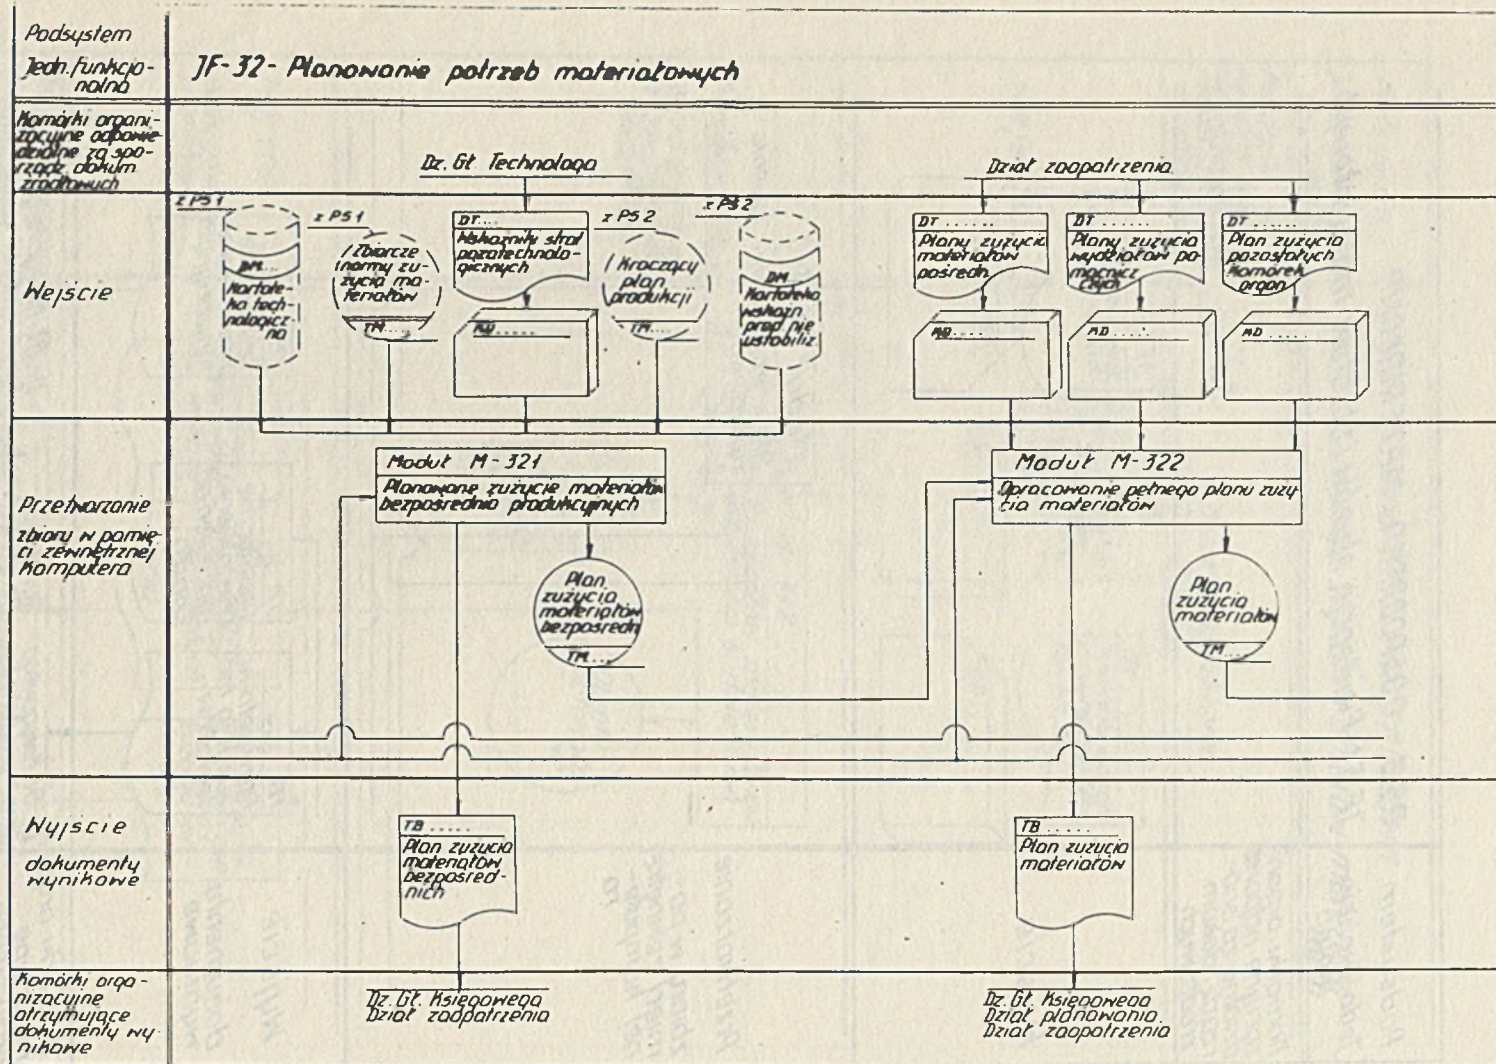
Podsystem

Jedn. funkcjonalna

JF-32- Planowanie potrzeb materiałowych

Komórki organizacyjne odpowiedzialne za sporządz. dokum. źródłowych

Dz. Gł. Technologa

Dział zaopatrzenia

Wejście

z PS1

DM.....

Kartoteka technologiczna

z PS1

Zbiorcze normy zużycia materiałów

TM.....

DT...

Wskaźniki strat pozatechnologicznych

MD.....

z PS2

Kroczący plan produkcji

TM.....

z PS2

DM

Kartoteka wskazn. prod. nie ustabiliz.

DT.....

Plany zużycia materiałów pośred.

MD.....

DT.....

Plany zużycia wydziałów pomocniczych

MD.....

DT.....

Plan zużycia pozostałych komórek organ.

MD.....

Przetwarzanie

zbioru w pamięci zewnętrznej komputera

Moduł M-321

Planowane zużycie materiałów bezpośrednio produkcyjnych

Plan zużycia materiałów bezpośredn.

TM.....

Moduł M-322

Opracowanie pełnego planu zużycia materiałów

Plan zużycia materiałów

TM.....

Wyjście

dokumenty wynikowe

TB.....

Plan zużycia materiałów bezpośrednich

TB.....

Plan zużycia materiałów

Komórki organizacyjne otrzymujące dokumenty wynikowe

Dz. Gł. Księgowego
Dział zaopatrzenia

Dz. Gł. Księgowego
Dział planowania
Dział zaopatrzenia